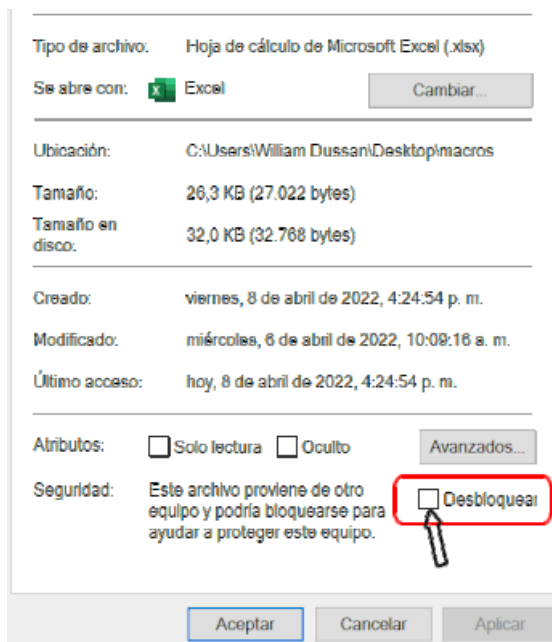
Tipo de archivo: Hoja de cálculo de Microsoft Excel (.xlsx)

Se abre con: Excel Cambiar...

Ubicación: C:\Users\William Dussan\Desktop\macros

Tamaño: 26,3 KB (27.022 bytes)

Tamaño en disco: 32,0 KB (32.768 bytes)

Creado: viernes, 8 de abril de 2022, 4:24:54 p. m.

Modificado: miércoles, 6 de abril de 2022, 10:09:16 a. m.

Último acceso: hoy, 8 de abril de 2022, 4:24:54 p. m.

Atributos: Solo lectura Oculto Avanzados...

Seguridad: Este archivo proviene de otro equipo y podría bloquearse para ayudar a proteger este equipo. Desbloquear

Aceptar Cancelar Aplicar